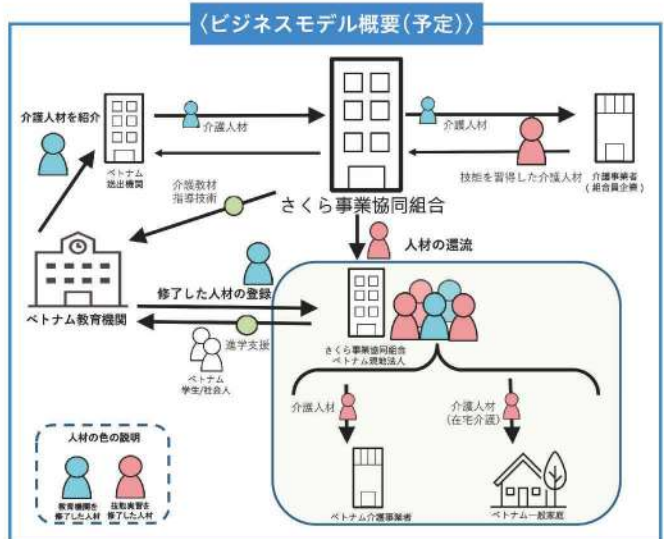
〈ビジネスモデル概要(予定)〉

介護人材を紹介

ベトナム送出機関

介護人材

介護人材

介護事業者(組合員企業)

技能を習得した介護人材

介護教材指導技術

さくら事業協同組合

人材の還流

ベトナム教育機関

修了した人材の登録

進学支援

ベトナム学生/社会人

さくら事業協同組合ベトナム現地法人

介護人材

介護人材(在宅介護)

人材の色の説明

教育機関を修了した人材

技能実習を修了した人材

ベトナム介護事業者

ベトナム一般家庭